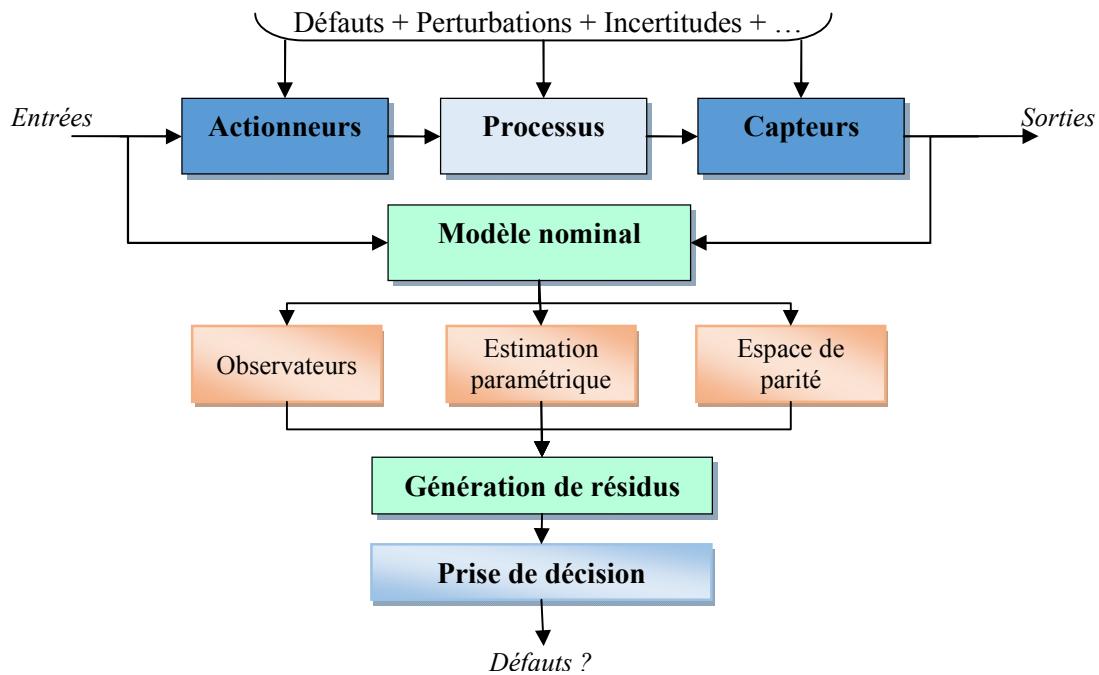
Défauts + Perturbations + Incertitudes + …

Entrées

Actionneurs

Processus

Capteurs

Sorties

Modèle nominal

Observateurs

Estimation paramétrique

Espace de parité

Génération de résidus

Prise de décision

Défauts ?